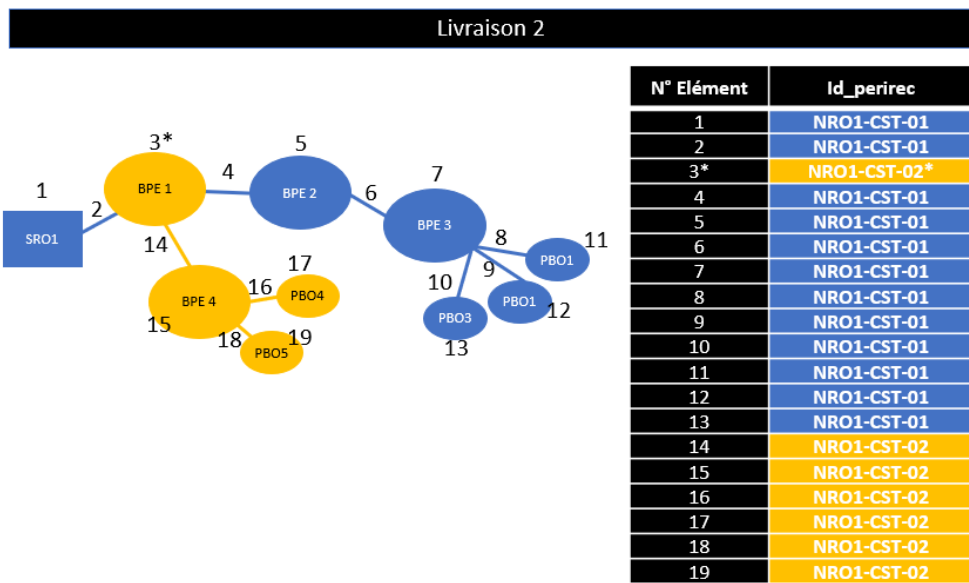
Livraison 2

1
2
SRO1
3*
BPE 1
4
5
BPE 2
6
7
BPE 3
8
11
PBO1
9
PBO1
12
10
PBO3
13
14
BPE 4
15
16
17
PBO4
18
19
PBO5

| N° Elément | Id_perirec |
|---|---|
| 1 | NRO1-CST-01 |
| 2 | NRO1-CST-01 |
| 3* | NRO1-CST-02* |
| 4 | NRO1-CST-01 |
| 5 | NRO1-CST-01 |
| 6 | NRO1-CST-01 |
| 7 | NRO1-CST-01 |
| 8 | NRO1-CST-01 |
| 9 | NRO1-CST-01 |
| 10 | NRO1-CST-01 |
| 11 | NRO1-CST-01 |
| 12 | NRO1-CST-01 |
| 13 | NRO1-CST-01 |
| 14 | NRO1-CST-02 |
| 15 | NRO1-CST-02 |
| 16 | NRO1-CST-02 |
| 17 | NRO1-CST-02 |
| 18 | NRO1-CST-02 |
| 19 | NRO1-CST-02 |